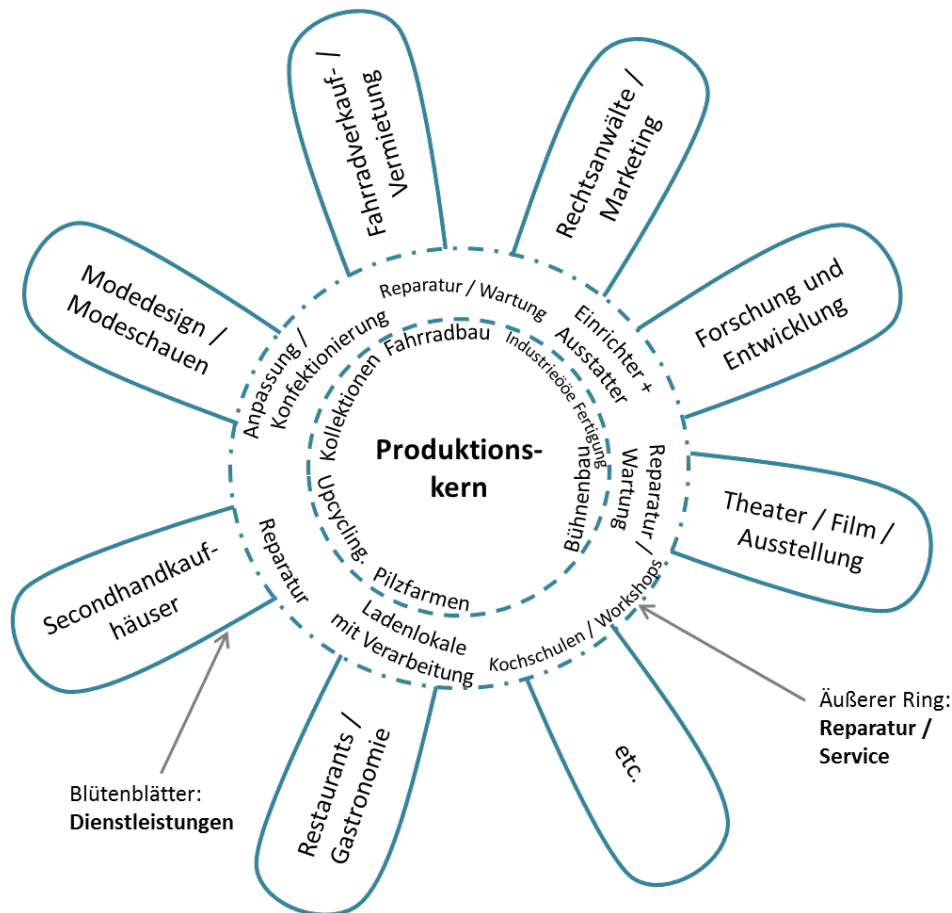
Fahrradverkauf- / Vermietung

Rechtsanwälte / Marketing

Modedesign / Modeschauen

Forschung und Entwicklung

Reparatur / Wartung

Anpassung / Konfektionierung

Einrichter + Ausstatter

Fahrradbau

Kollektionen

Industrieöe Fertigung

Produktionskern

Reparatur / Wartung

Theater / Film / Ausstellung

Upcycling

Bühnenbau

Secondhandkaufhäuser

Reparatur

Pilzfarmen

Ladenlokale mit Verarbeitung

Kochschulen / Workshops

Äußerer Ring: **Reparatur / Service**

Restaurants / Gastronomie

etc.

Blütenblätter: **Dienstleistungen**